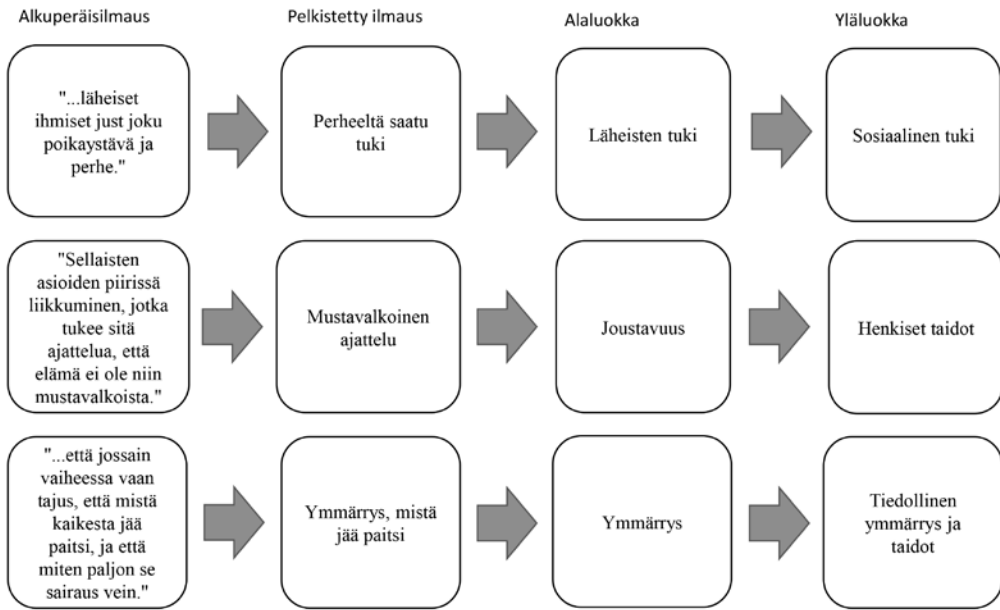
Alkuperäisilmaus

Pelkistetty ilmaus

Alaluokka

Yläluokka

"...läheiset ihmiset just joku poikaystävä ja perhe."

Perheeltä saatu tuki

Läheisten tuki

Sosiaalinen tuki

"Sellaisten asioiden piirissä liikkuminen, jotka tukee sitä ajattelua, että elämä ei ole niin mustavalkoista."

Mustavalkoinen ajattelu

Joustavuus

Henkiset taidot

"...että jossain vaiheessa vaan tajus, että mistä kaikesta jää paitsi, ja että miten paljon se sairaus vein."

Ymmärrys, mistä jää paitsi

Ymmärrys

Tiedollinen ymmärrys ja taidot